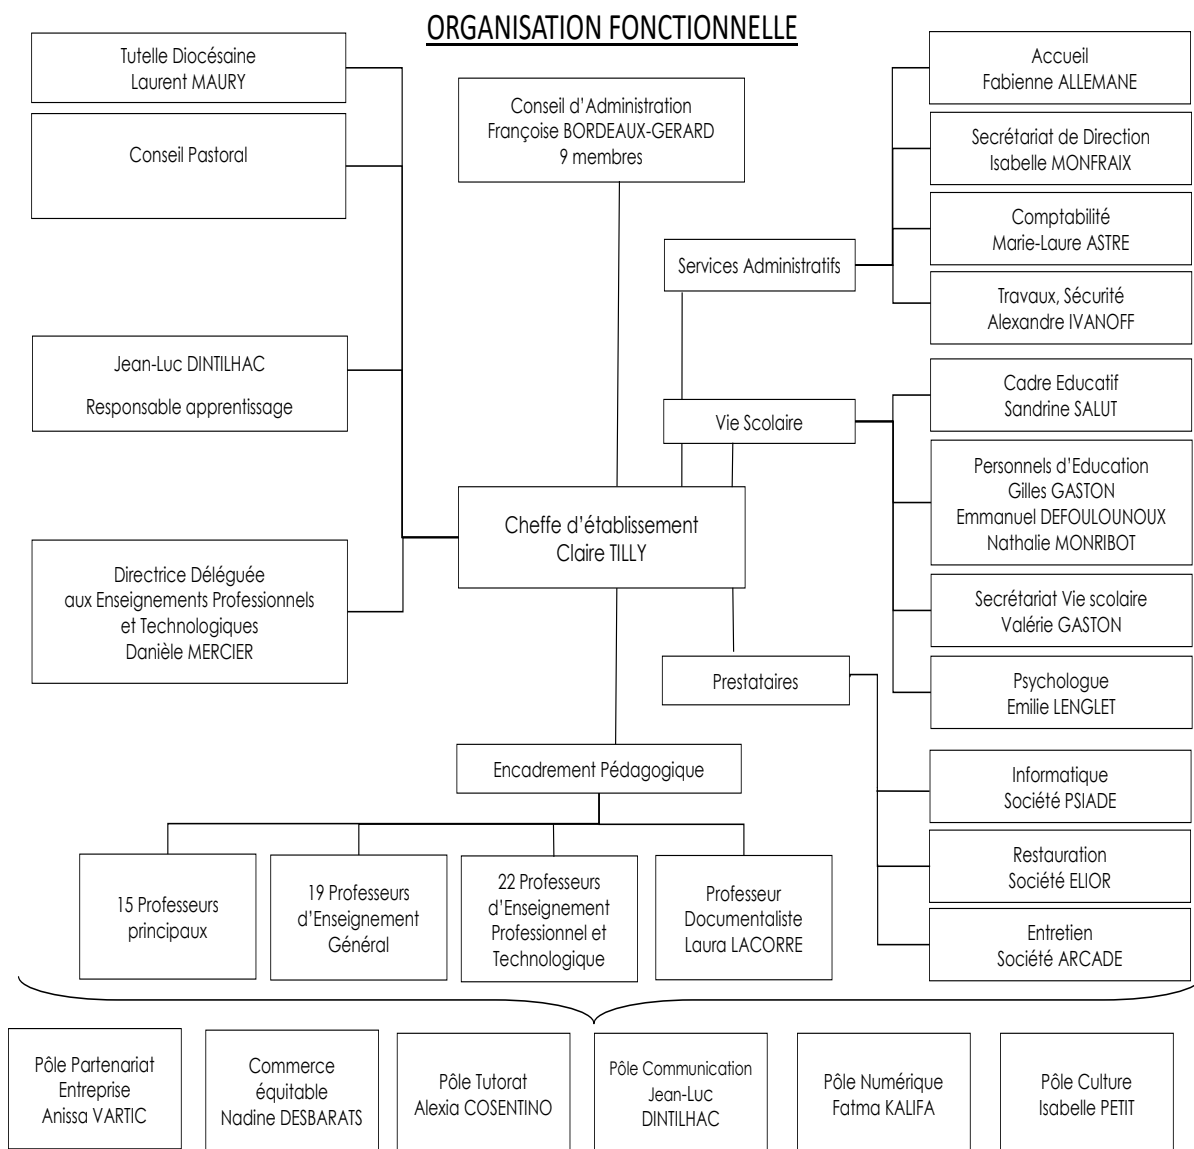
ORGANISATION FONCTIONNELLE

Tutelle Diocésaine
Laurent MAURY

Conseil Pastoral

Jean-Luc DINTILHAC

Responsable apprentissage

Directrice Déléguée
aux Enseignements Professionnels
et Technologiques
Danièle MERCIER

Conseil d'Administration
Françoise BORDEAUX-GERARD
9 membres

Services Administratifs

Vie Scolaire

Cheffe d'établissement
Claire TILLY

Prestataires

Encadrement Pédagogique

Accueil
Fabienne ALLEMANE

Secrétariat de Direction
Isabelle MONFRAIX

Comptabilité
Marie-Laure ASTRE

Travaux, Sécurité
Alexandre IVANOFF

Cadre Educatif
Sandrine SALUT

Personnels d'Education
Gilles GASTON
Emmanuel DEFOULOUNOUX
Nathalie MONRIBOT

Secrétariat Vie scolaire
Valérie GASTON

Psychologue
Emilie LENGLET

Informatique
Société PSIADE

Restauration
Société ELIOR

Entretien
Société ARCADE

15 Professeurs principaux

19 Professeurs d'Enseignement Général

22 Professeurs d'Enseignement Professionnel et Technologique

Professeur Documentaliste
Laura LACORRE

Pôle Partenariat Entreprise
Anissa VARTIC

Commerce équitable
Nadine DESBARATS

Pôle Tutorat
Alexia COSENTINO

Pôle Communication
Jean-Luc DINTILHAC

Pôle Numérique
Fatma KALIFA

Pôle Culture
Isabelle PETIT